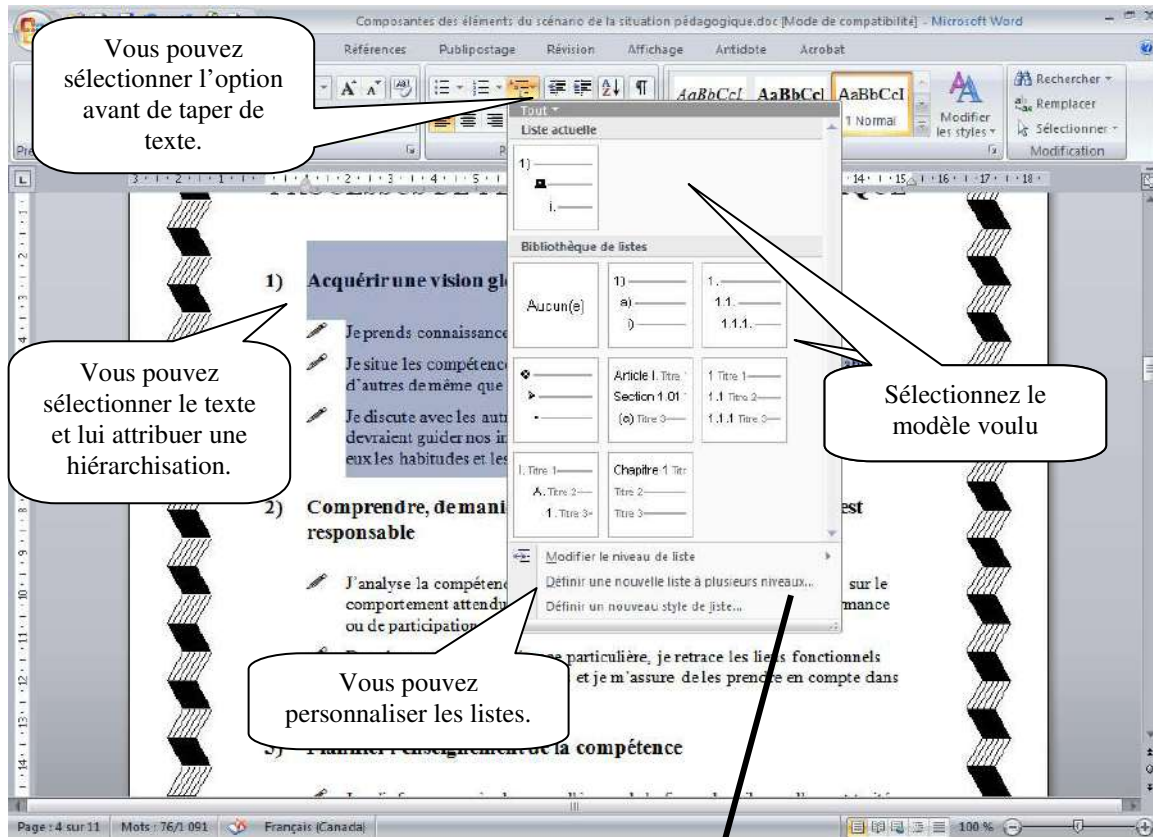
Composantes des éléments du scénario de la situation pédagogique.doc [Mode de compatibilité] - Microsoft Word

Références Publipostage Révision Affichage Antidote Acrobat

Vous pouvez sélectionner l'option avant de taper de texte.

AaBbCcI AaBbCcI AaBbCcI
1 Normal
Modifier les styles
Rechercher
Remplacer
Sélectionner
Modification

Tout
Liste actuelle
1)
i.
Bibliothèque de listes
Aucun(e)
1)
a)
i)
1.
1.1.
1.1.1.
Article I. Titre
Section 1.01
(a) Titre 3
1 Titre 1
1.1 Titre 2
1.1.1 Titre 3
I. Titre 1
A. Titre 2
1. Titre 3
Chapitre 1 Titre
Titre 2
Titre 3
Modifier le niveau de liste
Définir une nouvelle liste à plusieurs niveaux...
Définir un nouveau style de liste...

1) Acquérir une vision gl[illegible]

Je prends connaissance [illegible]

Je situe les compétenc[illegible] d'autres de même que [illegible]

Je discute avec les autr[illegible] devraient guider nos in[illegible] eux les habitudes et les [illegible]

Vous pouvez sélectionner le texte et lui attribuer une hiérarchisation.

Sélectionnez le modèle voulu

2) Comprendre, de mani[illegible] est responsable

J'analyse la compéten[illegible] sur le comportement attend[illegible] mance ou de participation

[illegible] particulière, je retrace les liens fonctionnels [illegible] et je m'assure de les prendre en compte dans

Vous pouvez personnaliser les listes.

3) Planifier l'enseignement de la compétence

Page : 4 sur 11 Mots : 76/1 091 Français (Canada) 100 %